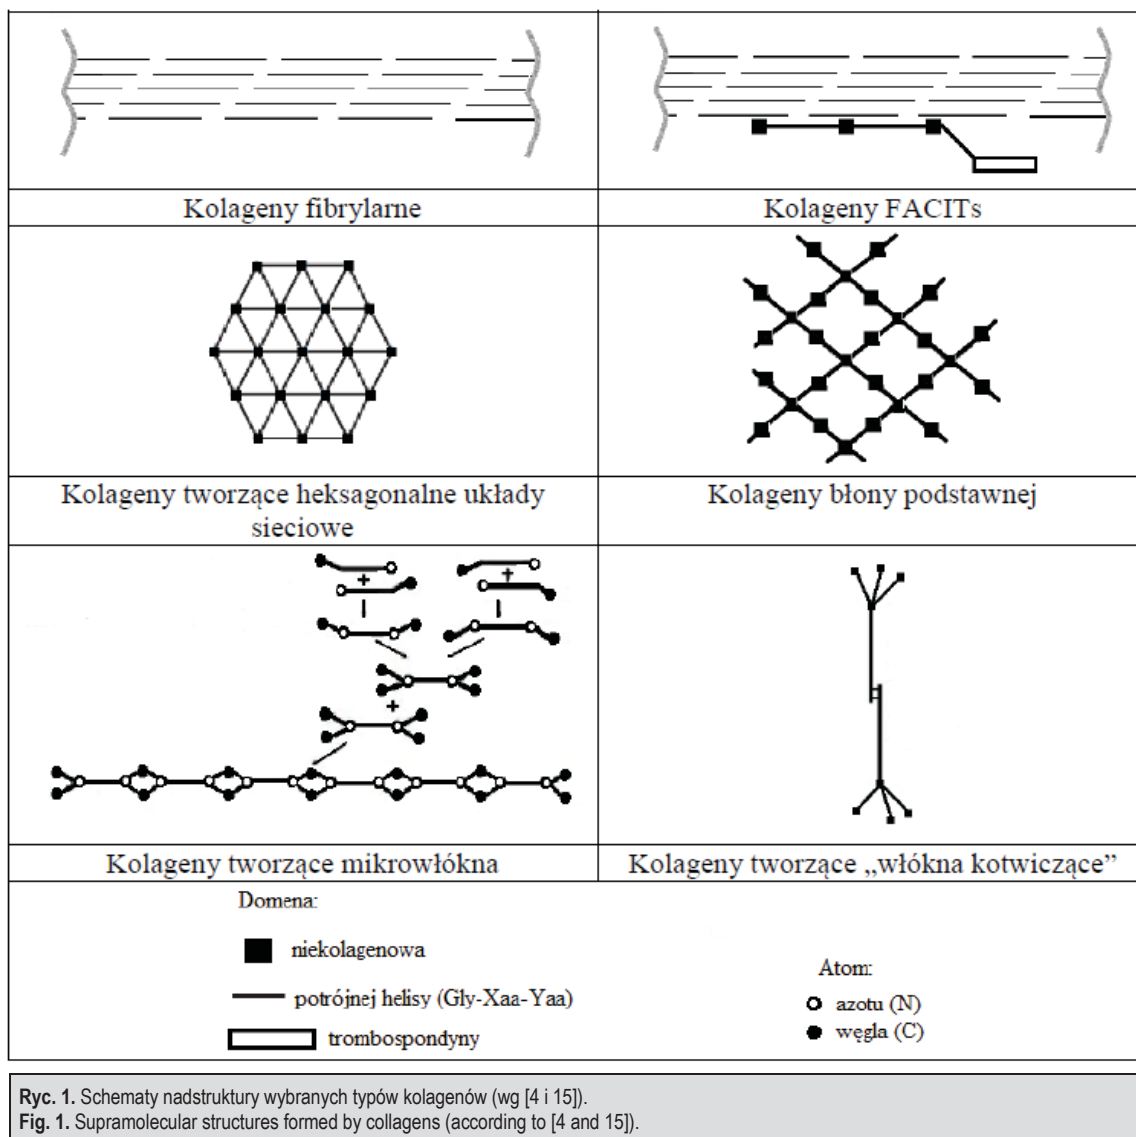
| Kolageny fibrylarne | Kolageny FACITs |
|---|---|
| Kolageny tworzące heksagonalne układy sieciowe | Kolageny błony podstawnej |
| + + + | |
| Kolageny tworzące mikrowłókna | Kolageny tworzące „włókna kotwiczące" |

Domena:
niekolagenowa
potrójnej helisy (Gly-Xaa-Yaa)
trombospondyny

Atom:
azotu (N)
węgla (C)

**Ryc. 1.** Schematy nadstruktury wybranych typów kolagenów (wg [4 i 15]).
**Fig. 1.** Supramolecular structures formed by collagens (according to [4 and 15]).